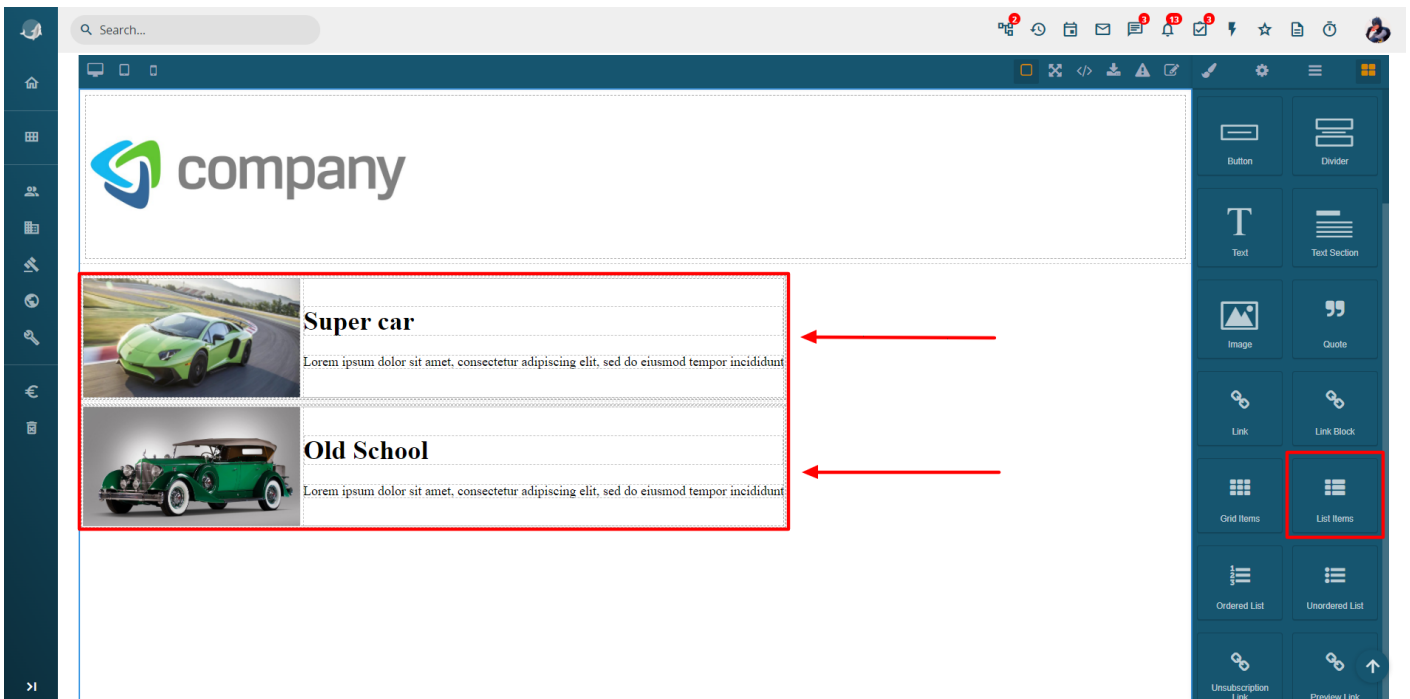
Search...

2 3 13 3

company

Super car

Lorem ipsum dolor sit amet, consectetur adipiscing elit, sed do eiusmod tempor incididunt

Old School

Lorem ipsum dolor sit amet, consectetur adipiscing elit, sed do eiusmod tempor incididunt

Button
Divider
Text
Text Section
Image
Quote
Link
Link Block
Grid Items
List Items
Ordered List
Unordered List
Unsubscription Link
Preview Link